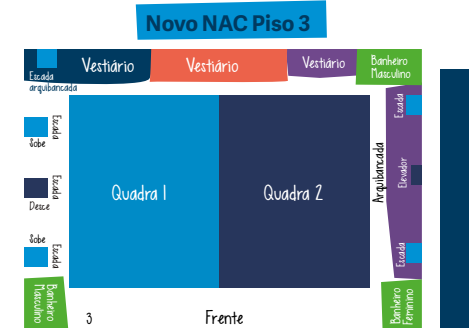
Novo NAC Piso 3

Escada arquibancada

Vestiário

Vestiário

Vestiário

Banheiro Masculino

Escada

Sobe

Escada

Desce

Sobe

Escada

Quadra 1

Quadra 2

Arquibancada

Escada

Elevador

Escada

Banheiro Masculino

Banheiro Feminino

3

Frente